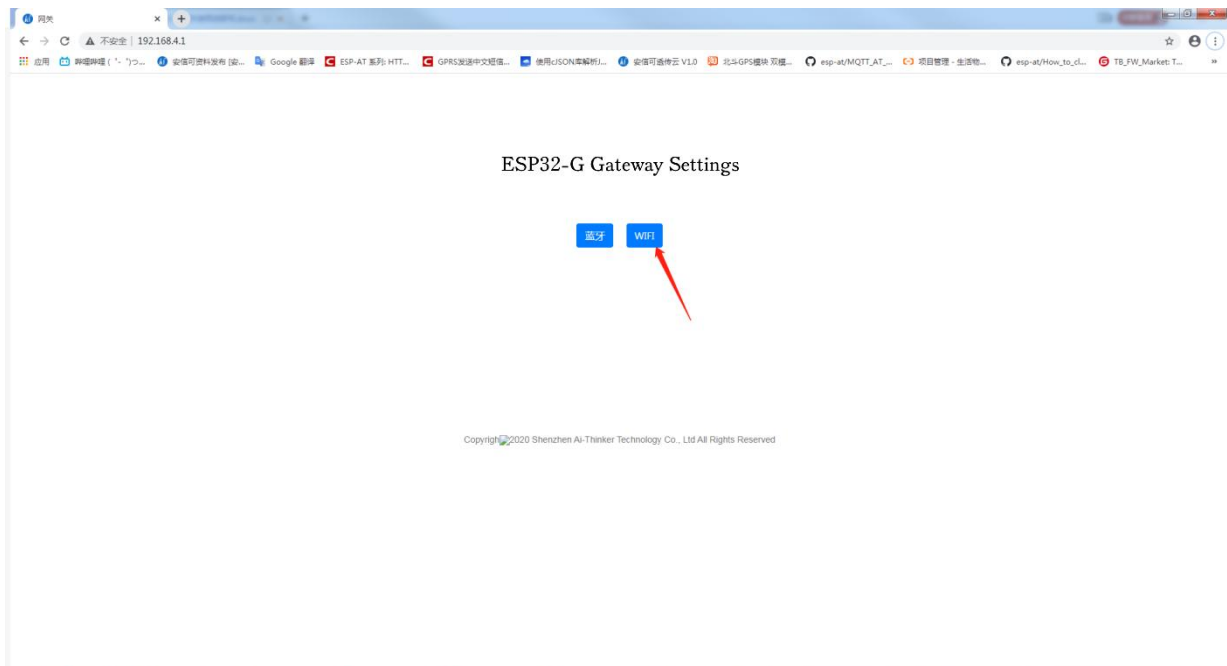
网关
不安全 | 192.168.4.1
应用 哔哩哔哩 ( ゜- ゜)つ... 安信可资料发布 [安... Google 翻译 ESP-AT 系列: HTT... GPRS发送中文短信... 使用cJSON库解析J... 安信可透传云 V1.0 北斗GPS模块 双模... esp-at/MQTT_AT_... 项目管理 - 生活物... esp-at/How_to_cl... TB_FW_Market: T... »

ESP32-G Gateway Settings

蓝牙 WIFI

Copyright 2020 Shenzhen Ai-Thinker Technology Co., Ltd All Rights Reserved